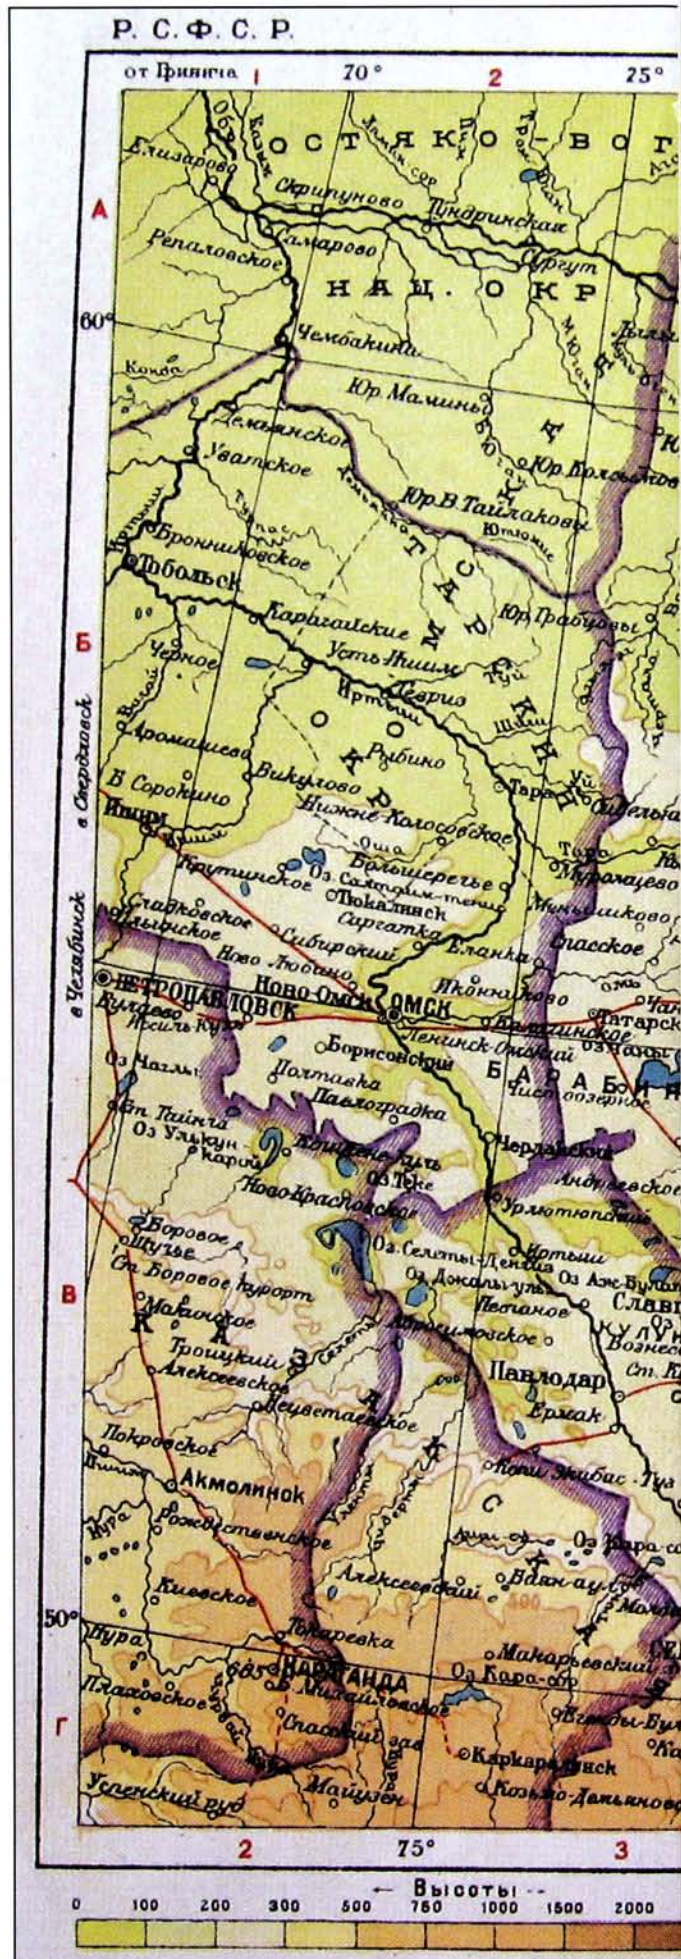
Р. С. Ф. С. Р.

от Гринвича 1 70° 2 75°

А

60°

Б

В

Г

50°

ОСТЯКО-ВОГ

НАЦ. ОКР

Елизарово
Скрипуново
Пундринская
Реполовское
Самарово
Сургут
Чембакино
Кондa
Юр. Мамины
Демьянское
Уватское
Юр. Вольдово
Юр. В. Тайлаковы
Бронниковское
Тобольск
Карагайские
Юр. Грабовы
Усть-Ишим
Черное
Севрино
Аромашево
Рыбино
Викулово
Тара
Б. Сорокино
Нижне-Колосовское
Ишим
Большеречье
Крутинское
Оз. Салтаим-тенис
Тюкалинск
Саргатка
Муромцево
Гладковское
Меньшиково
Сибирский
Еланка
Спасское
Ново Любино
Ново-Омск
ОМСК
Иконниково
ПЕТРОПАВЛОВСК
Булаево
Ленинск-Омский
Татарск
Борисовский
Оз. Чаглы
Полтавка
Павлоградка
БАРАБ
Чистоозерное
Ст. Тайнча
Оз. Улькун
Карой
Черлакское
Андреевское
Ново-Красноярское
Оз. Теке
Урлютюпское
Боровое
Оз. Селеты-Денгиз
Котыши
Щучье
Ст. Боровое курорт
Оз. Джалы-уль
Оз. Аж-Булат
Славг
Макинское
Песчаное
Троицкий
Алексеевское
Павлодар
Вознес
Ермак
Покровское
Акмолинск
Кзыл-Экибас-Туз
Рождественское
Оз. Кара-
Алексеевский
Баян-аул
Киевское
Нура
Токаревка
Макарьевский
КАРАГАНДА
Оз. Кара-су
Плаховское
Б. Михайловское
Спасский зав.
Каркаралинск
Успенский руд.
Майкзен
Козьмо-Дамьяновс

в Свердловск
в Челябинск

2 75° 3

Высоты
0 100 200 300 500 750 1000 1500 2000